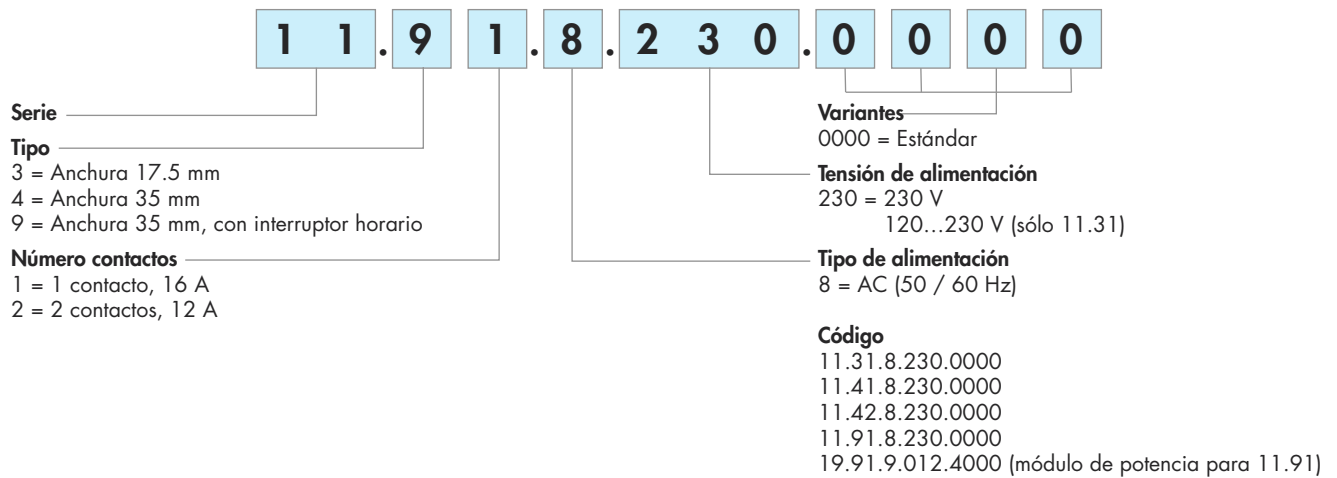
1 1 . 9 1 . 8 . 2 3 0 . 0 0 0 0

Serie

Tipo
3 = Anchura 17.5 mm
4 = Anchura 35 mm
9 = Anchura 35 mm, con interruptor horario

Número contactos
1 = 1 contacto, 16 A
2 = 2 contactos, 12 A

Variantes
0000 = Estándar

Tensión de alimentación
230 = 230 V
120…230 V (sólo 11.31)

Tipo de alimentación
8 = AC (50 / 60 Hz)

Código
11.31.8.230.0000
11.41.8.230.0000
11.42.8.230.0000
11.91.8.230.0000
19.91.9.012.4000 (módulo de potencia para 11.91)